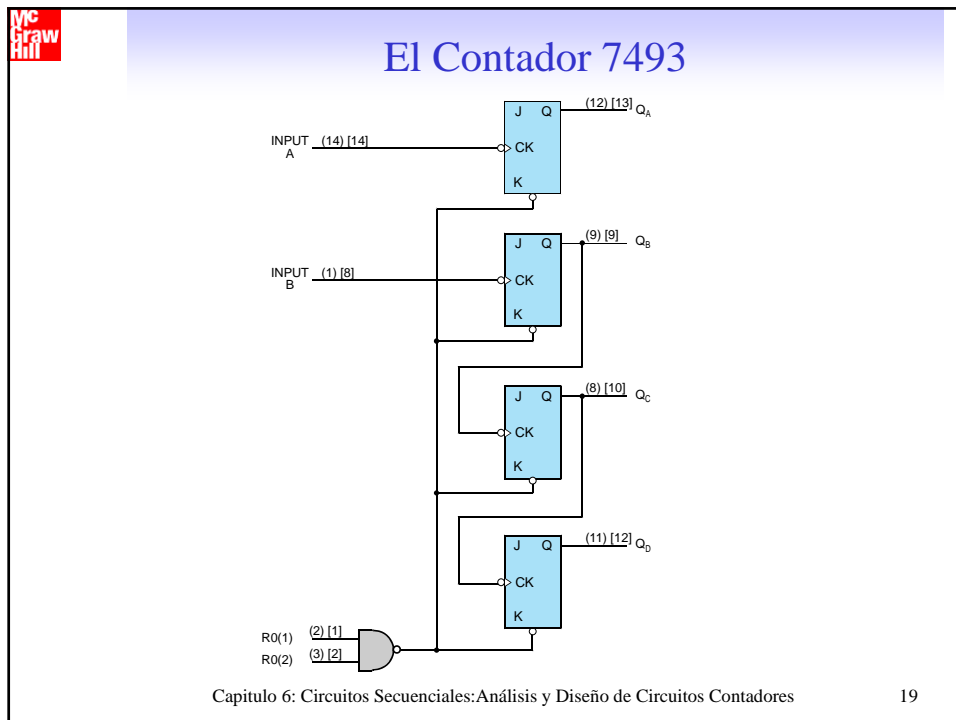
Mc Graw Hill

El Contador 7493

J Q (12) [13] $Q_A$

INPUT A (14) [14] CK

K

J Q (9) [9] $Q_B$

INPUT B (1) [8] CK

K

J Q (8) [10] $Q_C$

CK

K

J Q (11) [12] $Q_D$

CK

K

R0(1) (2) [1]

R0(2) (3) [2]

Capitulo 6: Circuitos Secuenciales:Análisis y Diseño de Circuitos Contadores 19